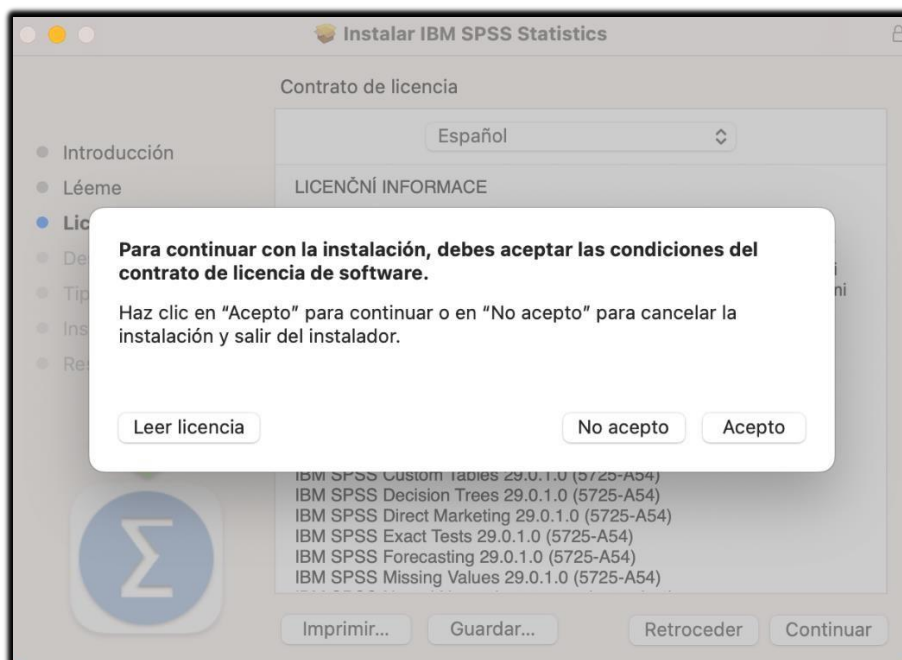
Instalar IBM SPSS Statistics

Contrato de licencia

Español

Introducción
Léeme
Lic
De
Tip
Ins
Re

LICENČNÍ INFORMACE

i
ni

Para continuar con la instalación, debes aceptar las condiciones del contrato de licencia de software.

Haz clic en "Acepto" para continuar o en "No acepto" para cancelar la instalación y salir del instalador.

Leer licencia

No acepto

Acepto

IBM SPSS Custom Tables 29.0.1.0 (5725-A54)
IBM SPSS Decision Trees 29.0.1.0 (5725-A54)
IBM SPSS Direct Marketing 29.0.1.0 (5725-A54)
IBM SPSS Exact Tests 29.0.1.0 (5725-A54)
IBM SPSS Forecasting 29.0.1.0 (5725-A54)
IBM SPSS Missing Values 29.0.1.0 (5725-A54)
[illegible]

Imprimir...
Guardar...
Retroceder
Continuar